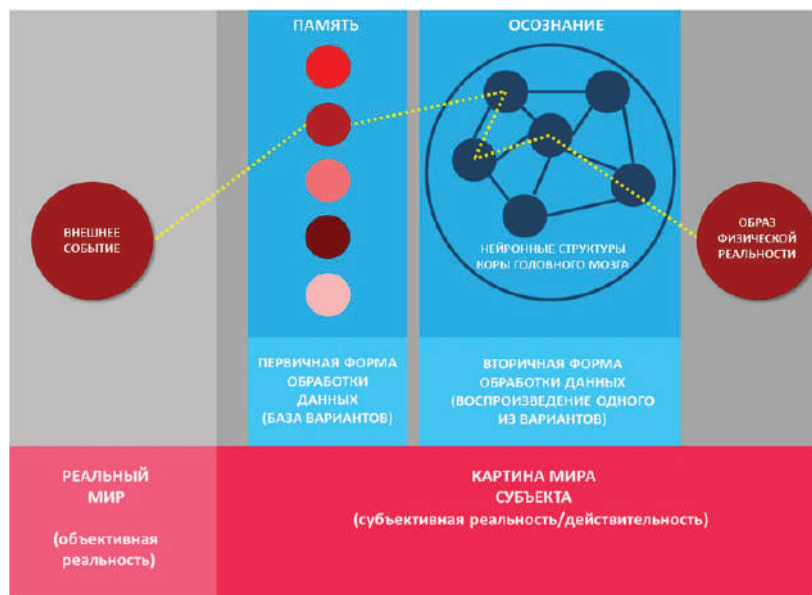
ПАМЯТЬ

ОСОЗНАНИЕ

ВНЕШНЕЕ СОБЫТИЕ

НЕЙРОННЫЕ СТРУКТУРЫ КОРЫ ГОЛОВНОГО МОЗГА

ОБРАЗ ФИЗИЧЕСКОЙ РЕАЛЬНОСТИ

ПЕРВИЧНАЯ ФОРМА ОБРАБОТКИ ДАННЫХ (БАЗА ВАРИАНТОВ)

ВТОРИЧНАЯ ФОРМА ОБРАБОТКИ ДАННЫХ (ВОСПРОИЗВЕДЕНИЕ ОДНОГО ИЗ ВАРИАНТОВ)

РЕАЛЬНЫЙ МИР

(объективная реальность)

КАРТИНА МИРА СУБЪЕКТА

(субъективная реальность/действительность)